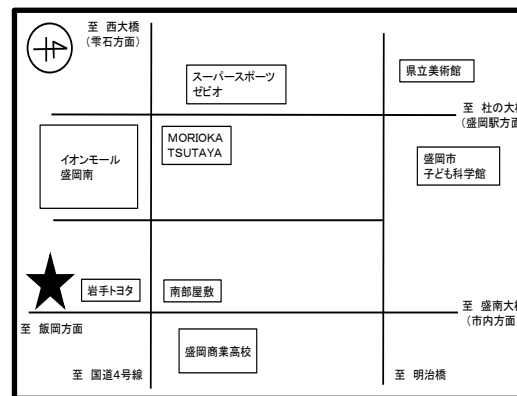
至　西大橋
（雫石方面）

スーパースポーツ
ゼビオ

県立美術館

至　杜の大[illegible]
（盛岡駅方面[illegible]

イオンモール
盛岡南

MORIOKA
TSUTAYA

盛岡市
子ども科学館

岩手トヨタ

南部屋敷

至　盛南大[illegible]
（市内方面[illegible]

至　飯岡方面

盛岡商業高校

至　国道4号線

至　明治橋